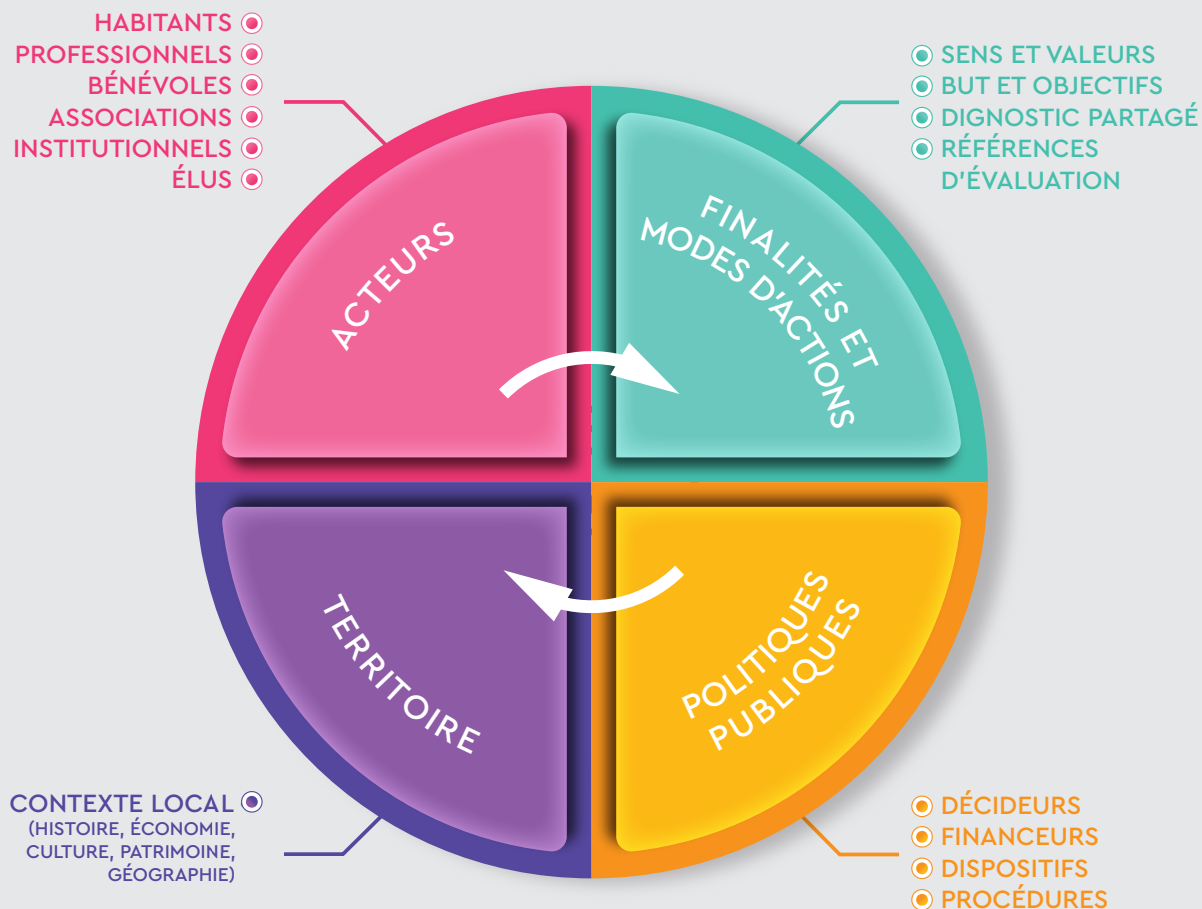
HABITANTS
PROFESSIONNELS
BÉNÉVOLES
ASSOCIATIONS
INSTITUTIONNELS
ÉLUS

SENS ET VALEURS
BUT ET OBJECTIFS
DIGNOSTIC PARTAGÉ
RÉFÉRENCES D'ÉVALUATION

ACTEURS

FINALITÉS ET MODES D'ACTIONS

TERRITOIRE

POLITIQUES PUBLIQUES

CONTEXTE LOCAL
(HISTOIRE, ÉCONOMIE, CULTURE, PATRIMOINE, GÉOGRAPHIE)

DÉCIDEURS
FINANCEURS
DISPOSITIFS
PROCÉDURES